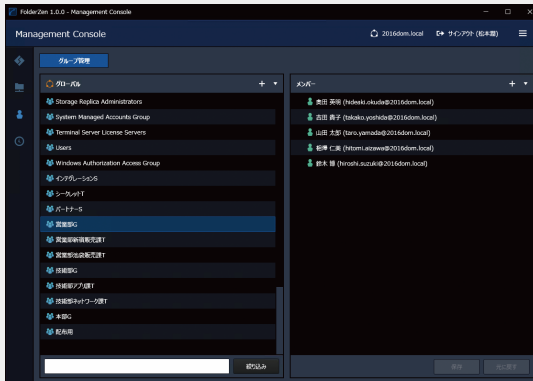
FolderZen 1.0.0 - Management Console

Management Console

2016dom.local

サインアウト (松本爾)

グループ管理

グローバル

+ ▾

Storage Replica Administrators

System Managed Accounts Group

Terminal Server License Servers

Users

Windows Authorization Access Group

インテグレーションS

シークレットT

パートナーS

営業部G

営業部新規販売課T

営業部法人販売課T

技術部G

技術部アプリ課T

技術部ネットワーク課T

本部G

配布用

絞り込み

メンバー

+ ▾

奥田 英明 (hideaki.okuda@2016dom.local)

吉田 貴子 (takako.yoshida@2016dom.local)

山田 太郎 (taro.yamada@2016dom.local)

相澤 仁美 (hitomi.aizawa@2016dom.local)

鈴木 博 (hiroshi.suzuki@2016dom.local)

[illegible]

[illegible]